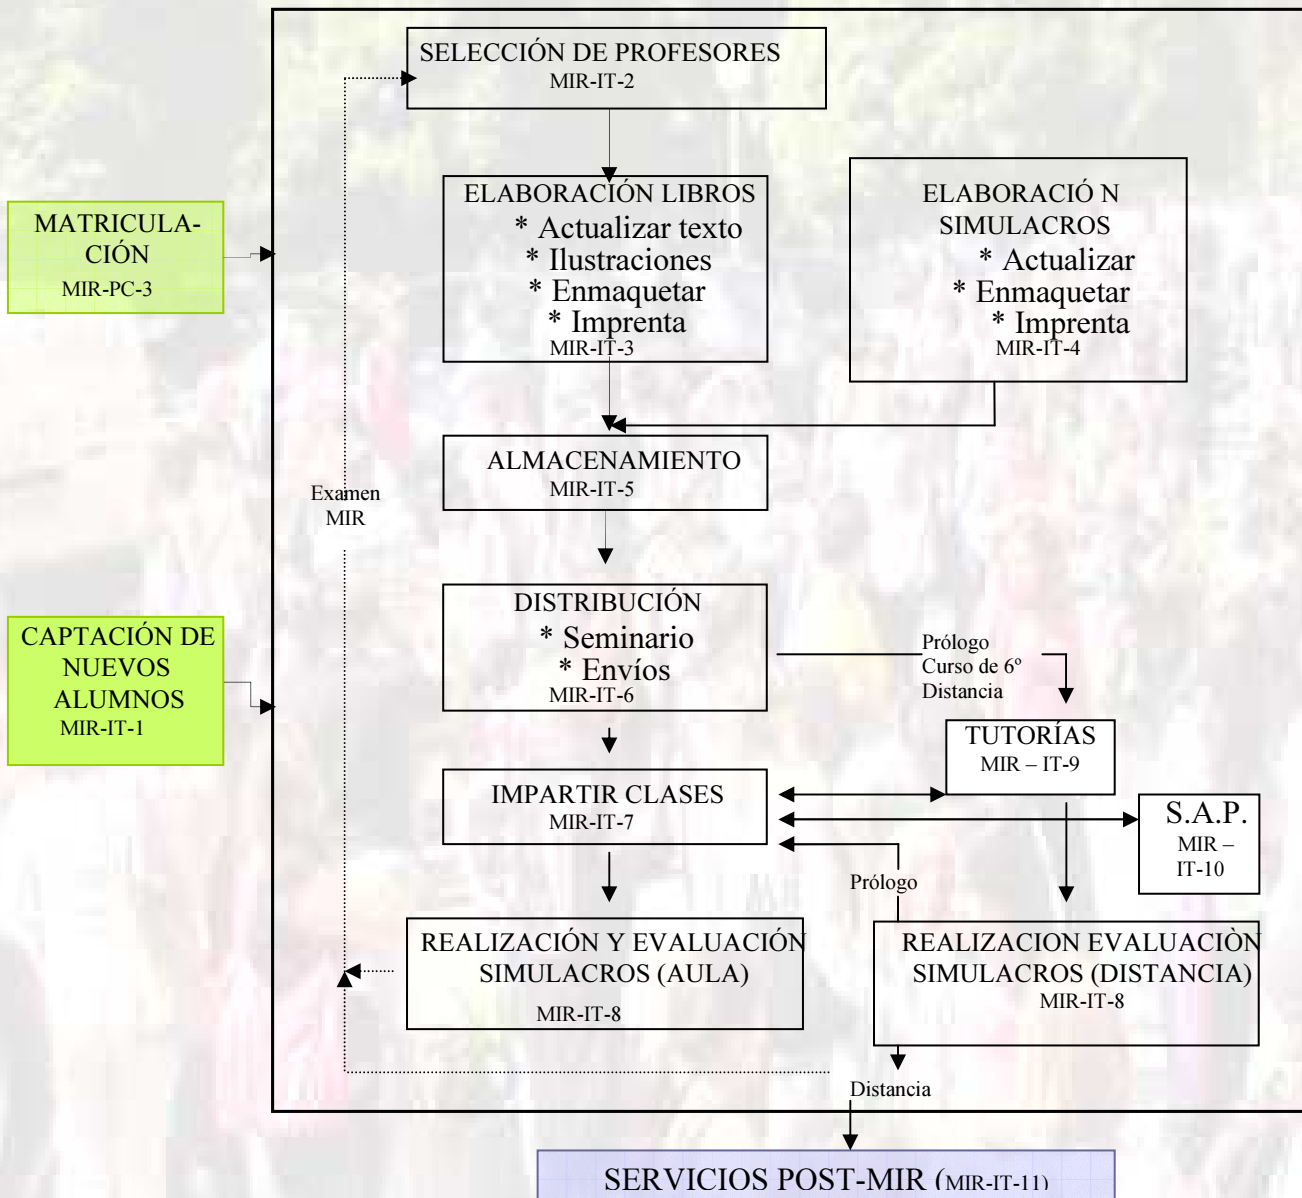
MATRICULA-CIÓN
MIR-PC-3

CAPTACIÓN DE NUEVOS ALUMNOS
MIR-IT-1

SELECCIÓN DE PROFESORES
MIR-IT-2

ELABORACIÓN LIBROS
* Actualizar texto
* Ilustraciones
* Enmaquetar
* Imprenta
MIR-IT-3

ELABORACIÓ N SIMULACROS
* Actualizar
* Enmaquetar
* Imprenta
MIR-IT-4

ALMACENAMIENTO
MIR-IT-5

Examen MIR

DISTRIBUCIÓN
* Seminario
* Envíos
MIR-IT-6

Prólogo
Curso de 6º
Distancia

TUTORÍAS
MIR – IT-9

IMPARTIR CLASES
MIR-IT-7

S.A.P.
MIR – IT-10

Prólogo

REALIZACIÓN Y EVALUACIÓN SIMULACROS (AULA)
MIR-IT-8

REALIZACION EVALUACIÒN SIMULACROS (DISTANCIA)
MIR-IT-8

Distancia

SERVICIOS POST-MIR (MIR-IT-11)